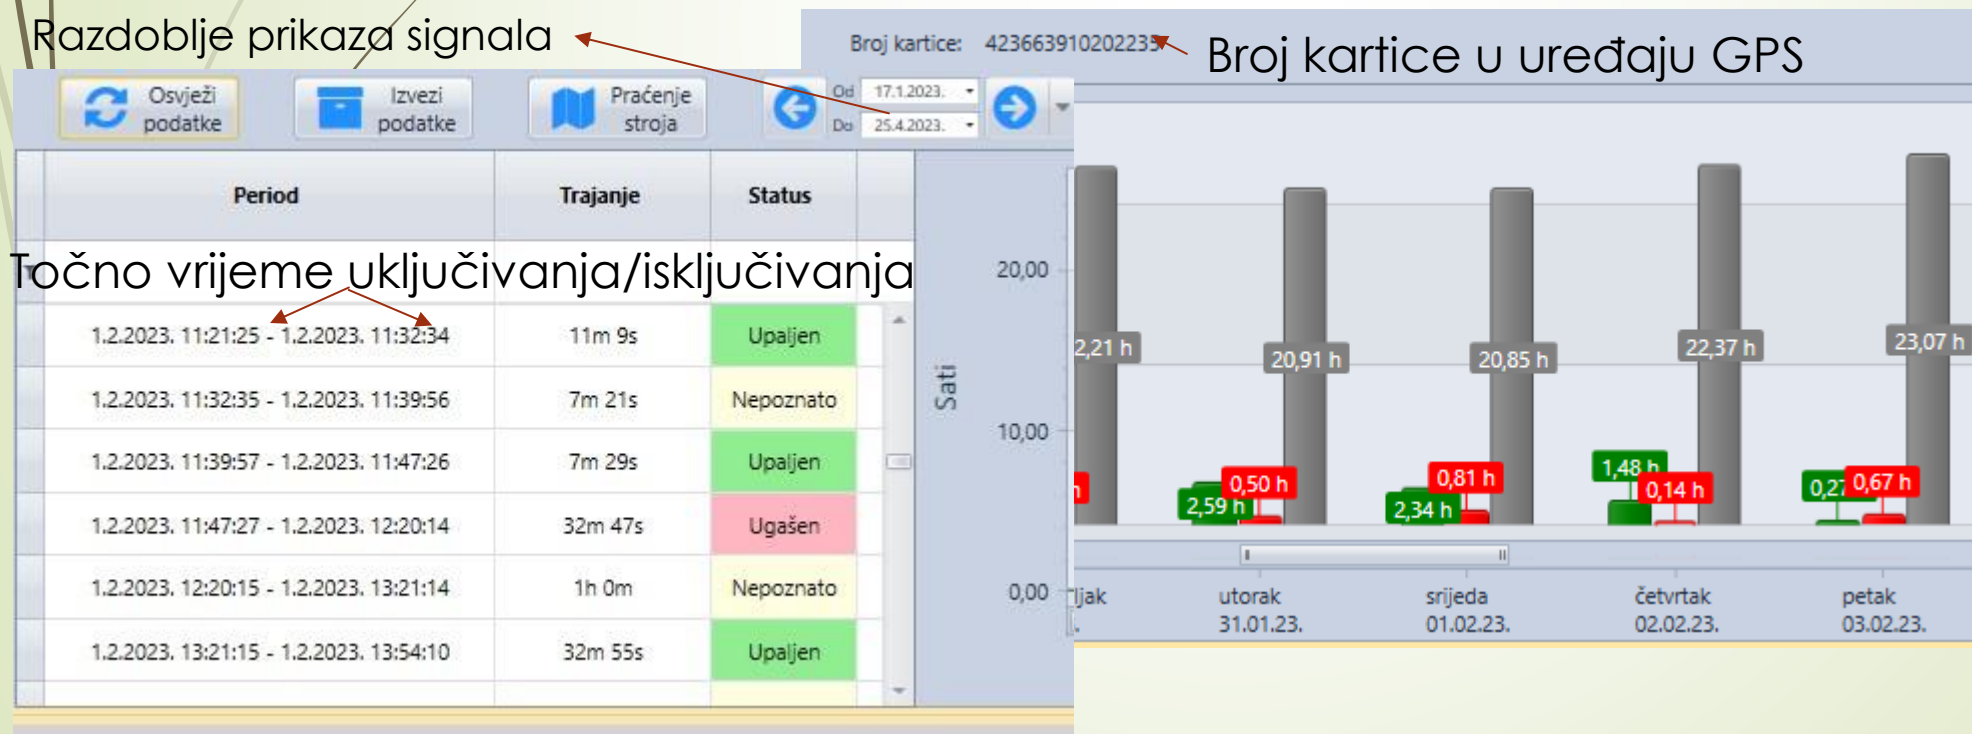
Razdoblje prikaza signala

Broj kartice: 423663910202235

Broj kartice u uređaju GPS

Osvježi podatke

Izvezi podatke

Praćenje stroja

Od 17.1.2023.

Do 25.4.2023.

| Period | Trajanje | Status |
|---|---|---|
| 1.2.2023. 11:21:25 - 1.2.2023. 11:32:34 | 11m 9s | Upaljen |
| 1.2.2023. 11:32:35 - 1.2.2023. 11:39:56 | 7m 21s | Nepoznato |
| 1.2.2023. 11:39:57 - 1.2.2023. 11:47:26 | 7m 29s | Upaljen |
| 1.2.2023. 11:47:27 - 1.2.2023. 12:20:14 | 32m 47s | Ugašen |
| 1.2.2023. 12:20:15 - 1.2.2023. 13:21:14 | 1h 0m | Nepoznato |
| 1.2.2023. 13:21:15 - 1.2.2023. 13:54:10 | 32m 55s | Upaljen |

Točno vrijeme uključivanja/isključivanja

Sati

20,00

10,00

0,00

2,21 h

20,91 h

20,85 h

22,37 h

23,07 h

h

0,50 h

2,59 h

0,81 h

2,34 h

1,48 h

0,14 h

0,27

0,67 h

ljak

utorak 31.01.23.

srijeda 01.02.23.

četvrtak 02.02.23.

petak 03.02.23.